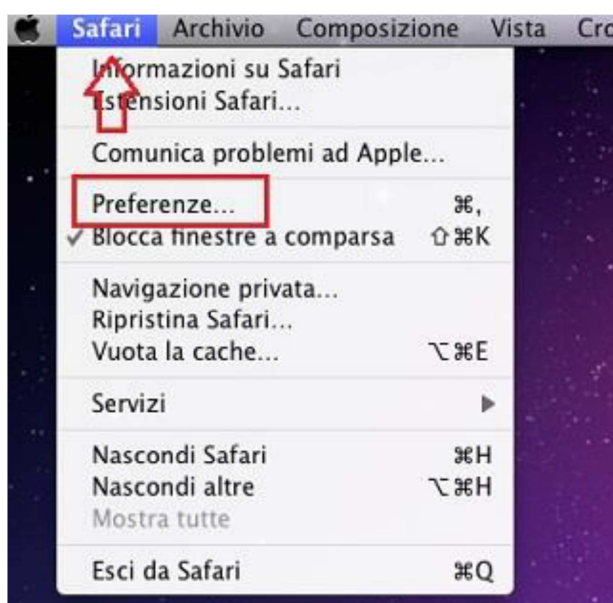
Safari Archivio Composizione Vista Cro

Informazioni su Safari
Estensioni Safari...

Comunica problemi ad Apple...

Preferenze... ⌘,
✓ Blocca finestre a comparsa ⇧⌘K

Navigazione privata...
Ripristina Safari...
Vuota la cache... ⌥⌘E

Servizi ▶

Nascondi Safari ⌘H
Nascondi altre ⌥⌘H
Mostra tutte

Esci da Safari ⌘Q